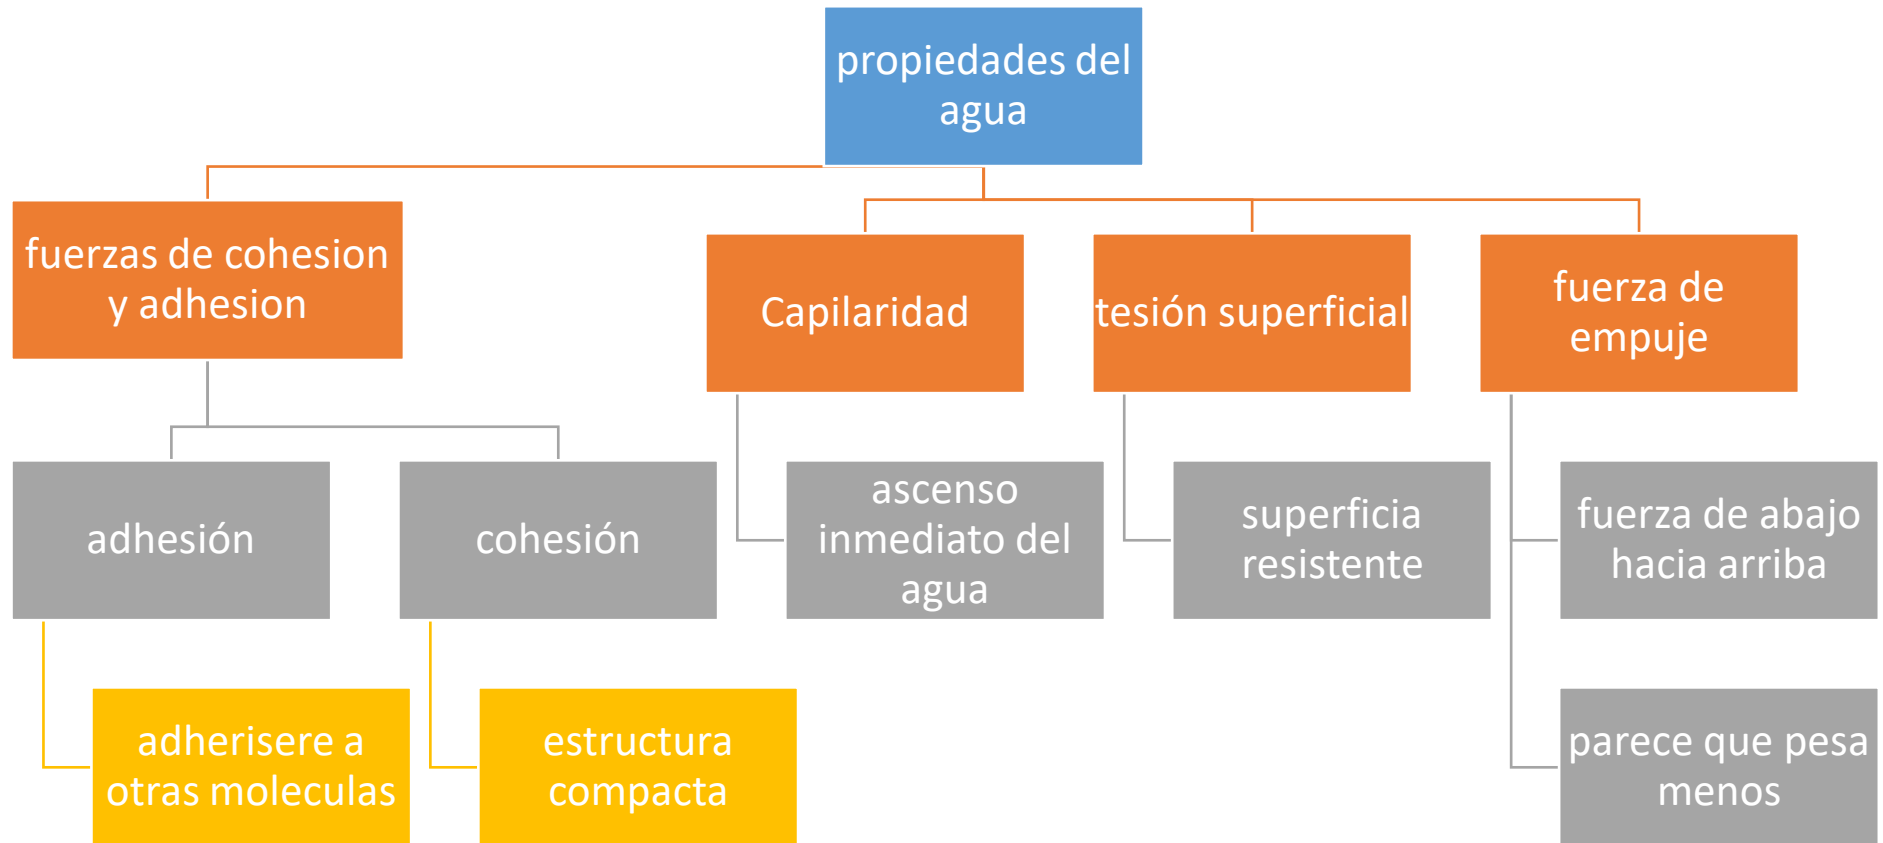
propiedades del agua

fuerzas de cohesion y adhesion

Capilaridad

tesión superficial

fuerza de empuje

adhesión

cohesión

ascenso inmediato del agua

superficia resistente

fuerza de abajo hacia arriba

adherisere a otras moleculas

estructura compacta

parece que pesa menos